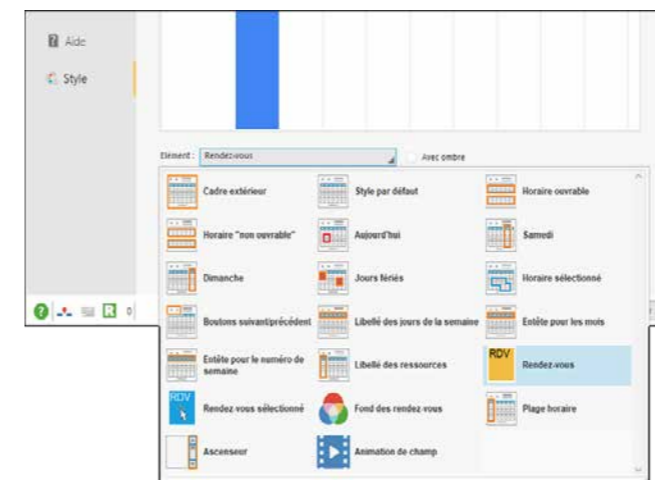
Aide

Style

Element : Rendez-vous

Avec ombre

Cadre extérieur

Style par défaut

Horaire ouvrable

Horaire "non ouvrable"

Aujourd'hui

Samedi

Dimanche

Jours fériés

Horaire sélectionné

Boutons suivant/précédent

Libellé des jours de la semaine

Entête pour les mois

Entête pour le numéro de semaine

Libellé des ressources

RDV

Rendez-vous

RDV

Rendez vous sélectionné

Fond des rendez-vous

Plage horaire

Ascenseur

Animation de champ

R

0